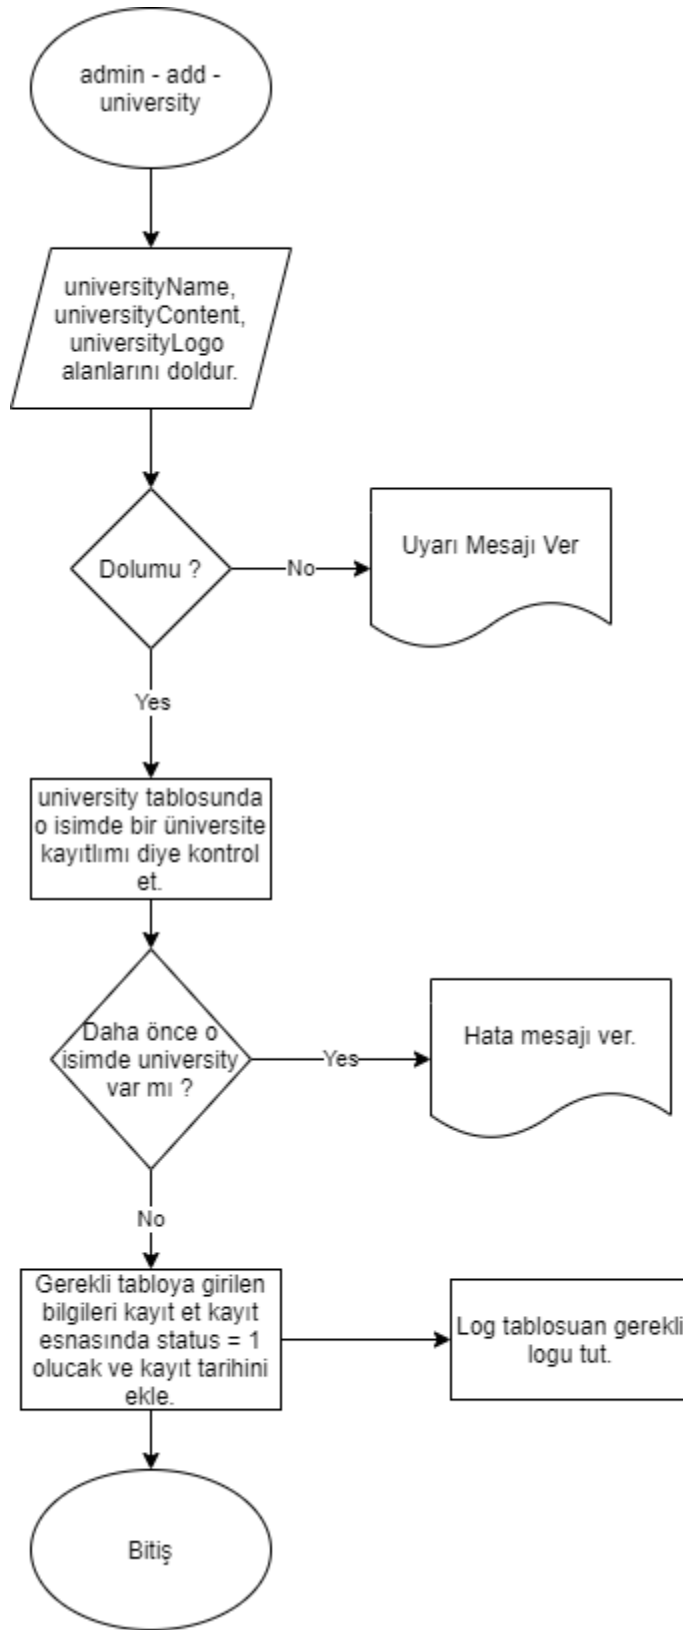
admin - add - university

universityName, universityContent, universityLogo alanlarını doldur.

Dolumu ?

No

Uyarı Mesajı Ver

Yes

university tablosunda o isimde bir üniversite kayıtlımı diye kontrol et.

Daha önce o isimde university var mı ?

Yes

Hata mesajı ver.

No

Gerekli tabloya girilen bilgileri kayıt et kayıt esnasında status = 1 olucak ve kayıt tarihini ekle.

Log tablosuan gerekli logu tut.

Bitiş